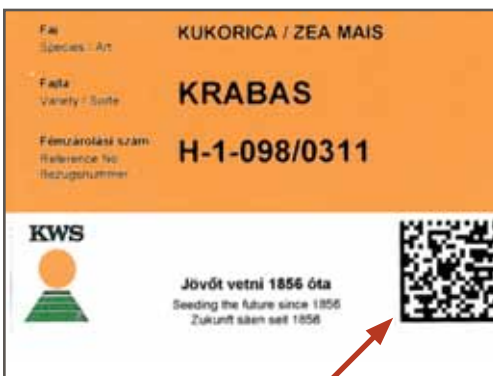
Faj
Species / Art

KUKORICA / ZEA MAIS

Fajta
Variety / Sorte

KRABAS

Fémzárolási szám
Reference No
Bezugsnummer

H-1-098/0311

KWS

Jövőt vetni 1856 óta
Seeding the future since 1856
Zukunft säen seit 1856